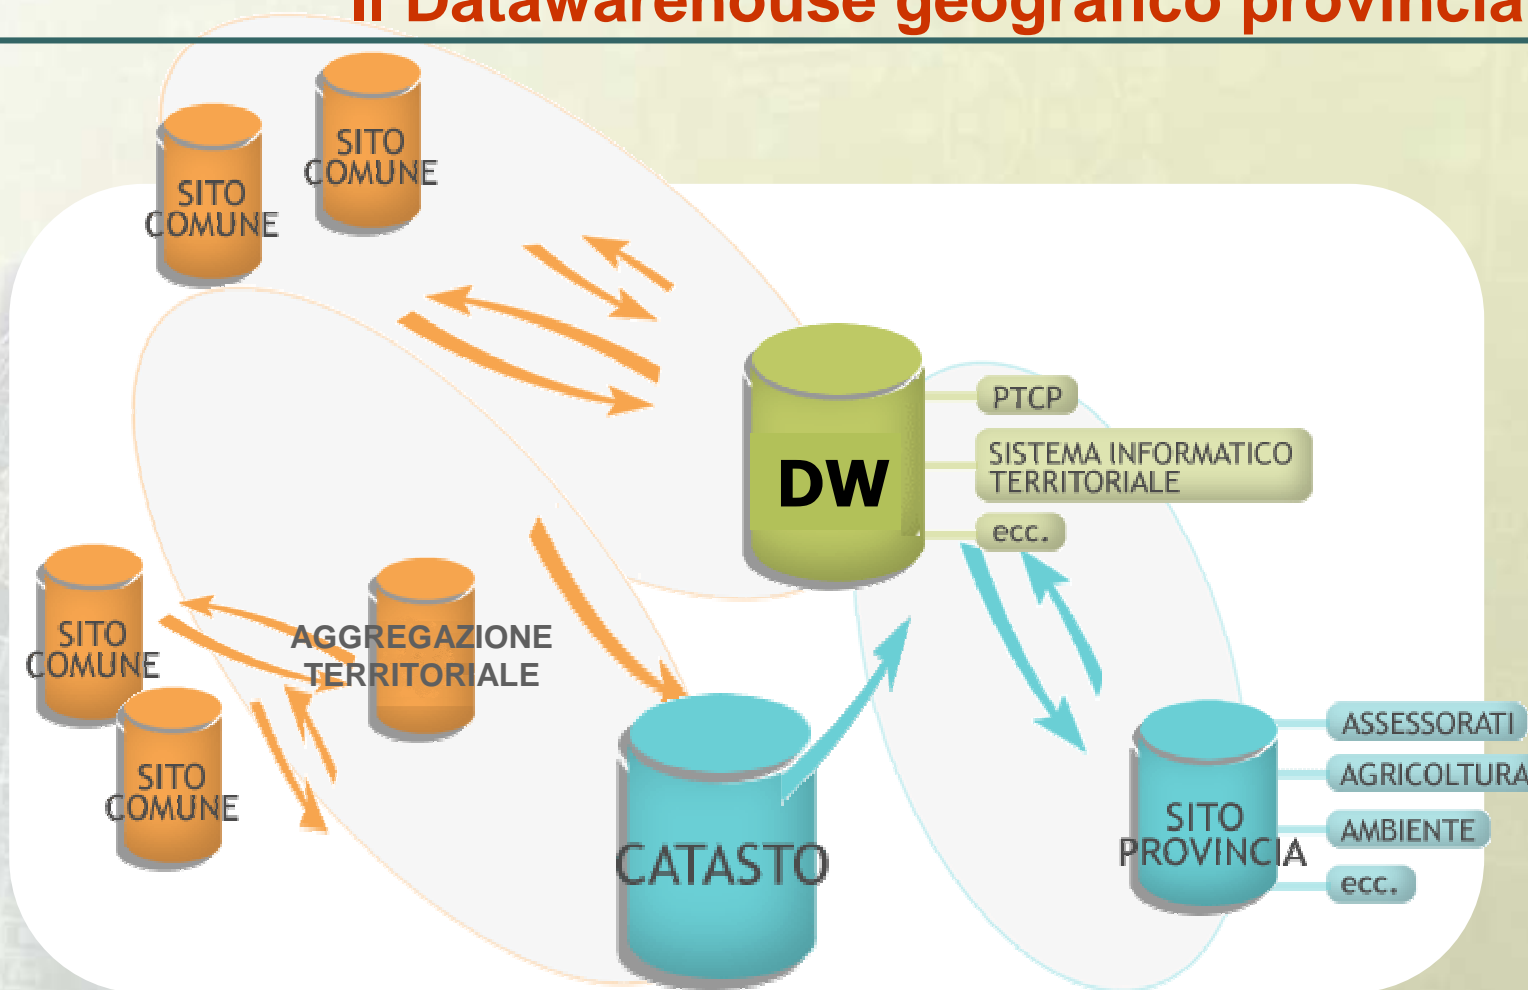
Il Datawarehouse geografico provincia

SITO COMUNE

SITO COMUNE

DW

PTCP

SISTEMA INFORMATICO TERRITORIALE

ecc.

SITO COMUNE

AGGREGAZIONE TERRITORIALE

SITO COMUNE

CATASTO

SITO PROVINCIA

ASSESSORATI

AGRICOLTURA

AMBIENTE

ecc.